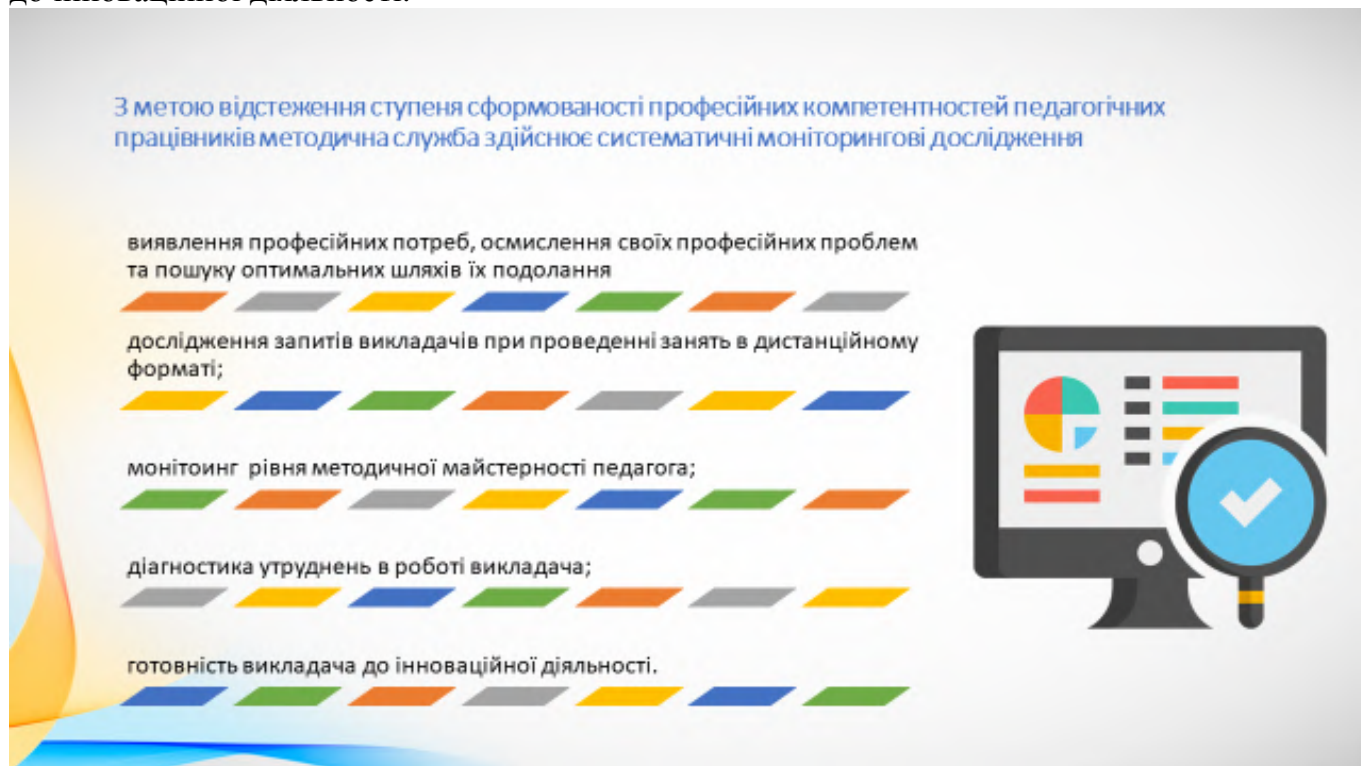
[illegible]

З метою відстеження ступеня сформованості професійних компетентностей педагогічних працівників методична служба здійснює систематичні моніторингові дослідження

виявлення професійних потреб, осмислення своїх професійних проблем та пошуку оптимальних шляхів їх подолання

дослідження запитів викладачів при проведенні занять в дистанційному форматі;

монітоинг рівня методичної майстерності педагога;

діагностика утруднень в роботі викладача;

готовність викладача до інноваційної діяльності.